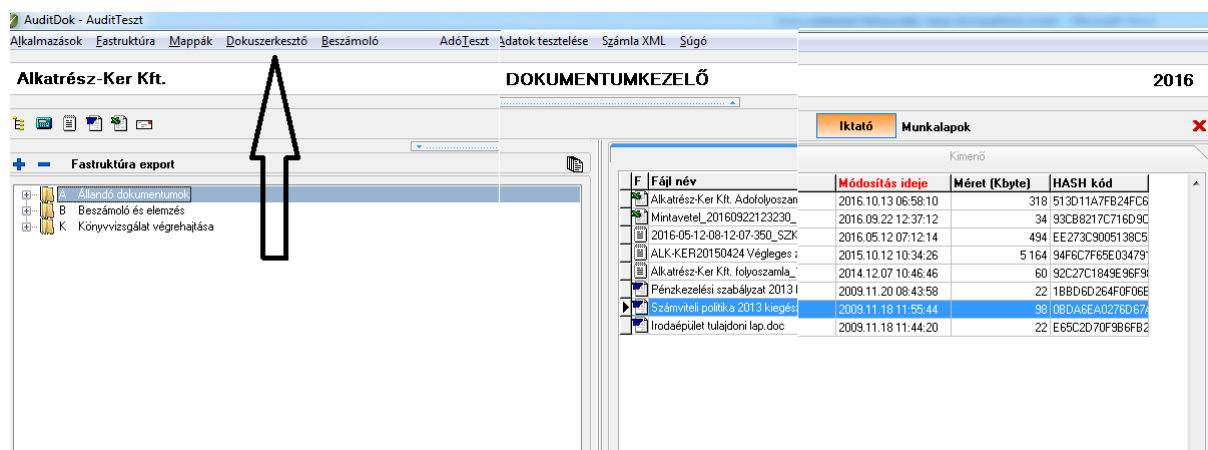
AuditDok - AuditTeszt

Alkalmazások Fastruktúra Mappák Dokuszerkesztő Beszámoló AdóTeszt Adatok tesztelése Számla XML Súgó

Alkatrész-Ker Kft. DOKUMENTUMKEZELŐ 2016

Iktató Munkalapok

Fastruktúra export

Kimenő

A Állandó dokumentumok
B Beszámoló és elemzés
K Könyvvizsgálat végrehajtása

| F | Fájl név | Módosítás ideje | Méret (Kbyte) | HASH kód |
|---|---|---|---|---|
| | Alkatrész-Ker Kft. Adofolyoszan | 2016.10.13 06:58:10 | 318 | 513D11A7FB24FC6 |
| | Mintavetel_20160922123230_ | 2016.09.22 12:37:12 | 34 | 93CB8217C716D9C |
| | 2016-05-12-08-12-07-350_SZK | 2016.05.12 07:12:14 | 494 | EE273C9005138C5 |
| | ALK-KER20150424 Végleges | 2015.10.12 10:34:26 | 5 164 | 94F6C7F65E03479 |
| | Alkatrész-Ker Kft. folyoszamla_ | 2014.12.07 10:46:46 | 60 | 92C27C1849E96F9 |
| | Pénzkezelési szabályzat 2013 | 2009.11.20 08:43:58 | 22 | 1BBD6D264F0F06E |
| | Számviteli politika 2013 kiegész | 2009.11.18 11:55:44 | 98 | 0BDA6EA0276D67 |
| | Irodaépület tulajdoni lap.doc | 2009.11.18 11:44:20 | 22 | E65C2D70F9B6FB2 |